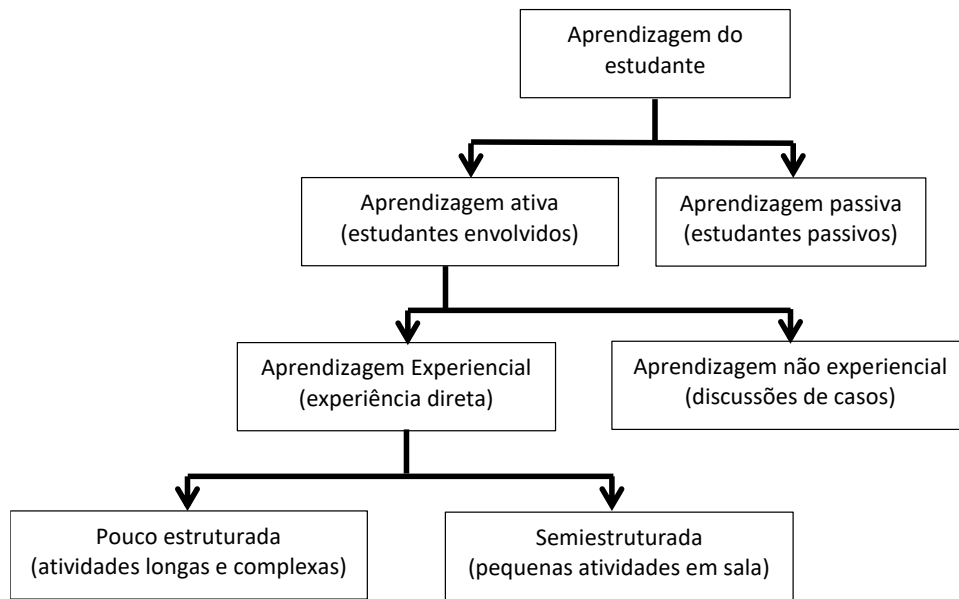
Aprendizagem do estudante

Aprendizagem ativa (estudantes envolvidos)

Aprendizagem passiva (estudantes passivos)

Aprendizagem Experiencial (experiência direta)

Aprendizagem não experiencial (discussões de casos)

Pouco estruturada (atividades longas e complexas)

Semiestruturada (pequenas atividades em sala)